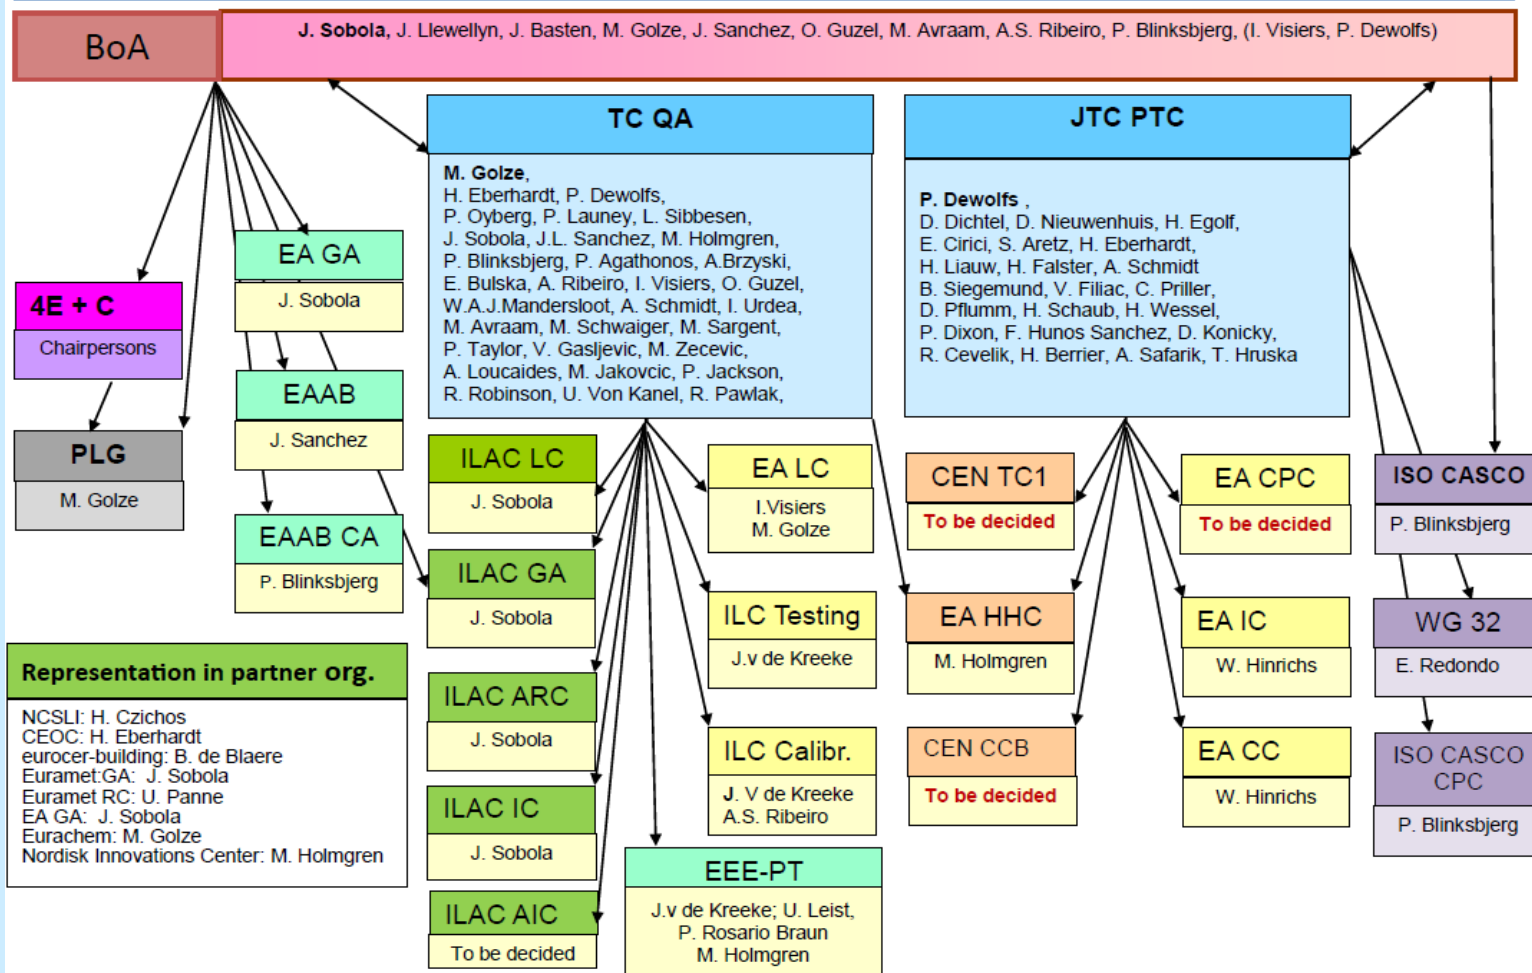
BoA

J. Sobola, J. Llewellyn, J. Basten, M. Golze, J. Sanchez, O. Guzel, M. Avraam, A.S. Ribeiro, P. Blinksbjerg, (I. Visiers, P. Dewolfs)

TC QA

M. Golze, H. Eberhardt, P. Dewolfs, P. Oyberg, P. Launey, L. Sibbesen, J. Sobola, J.L. Sanchez, M. Holmgren, P. Blinksbjerg, P. Agathonos, A.Brzyski, E. Bulska, A. Ribeiro, I. Visiers, O. Guzel, W.A.J.Mandersloot, A. Schmidt, I. Urdea, M. Avraam, M. Schwaiger, M. Sargent, P. Taylor, V. Gasljevic, M. Zecevic, A. Loucaides, M. Jakovcic, P. Jackson, R. Robinson, U. Von Kanel, R. Pawlak,

JTC PTC

P. Dewolfs , D. Dichtel, D. Nieuwenhuis, H. Egolf, E. Cirici, S. Aretz, H. Eberhardt, H. Liauw, H. Falster, A. Schmidt B. Siegemund, V. Filiac, C. Priller, D. Pflumm, H. Schaub, H. Wessel, P. Dixon, F. Hunos Sanchez, D. Konicky, R. Cevelik, H. Berrier, A. Safarik, T. Hruska

EA GA
J. Sobola

4E + C
Chairpersons

EAAB
J. Sanchez

PLG
M. Golze

EAAB CA
P. Blinksbjerg

Representation in partner org.

NCSLI: H. Czichos
CEOC: H. Eberhardt
eurocer-building: B. de Blaere
Euramet:GA: J. Sobola
Euramet RC: U. Panne
EA GA: J. Sobola
Eurachem: M. Golze
Nordisk Innovations Center: M. Holmgren

ILAC LC
J. Sobola

ILAC GA
J. Sobola

ILAC ARC
J. Sobola

ILAC IC
J. Sobola

ILAC AIC
To be decided

EA LC
I.Visiers
M. Golze

ILC Testing
J.v de Kreeke

ILC Calibr.
J. V de Kreeke
A.S. Ribeiro

EEE-PT
J.v de Kreeke; U. Leist, P. Rosario Braun M. Holmgren

CEN TC1
To be decided

EA HHC
M. Holmgren

CEN CCB
To be decided

EA CPC
To be decided

EA IC
W. Hinrichs

EA CC
W. Hinrichs

ISO CASCO
P. Blinksbjerg

WG 32
E. Redondo

ISO CASCO CPC
P. Blinksbjerg